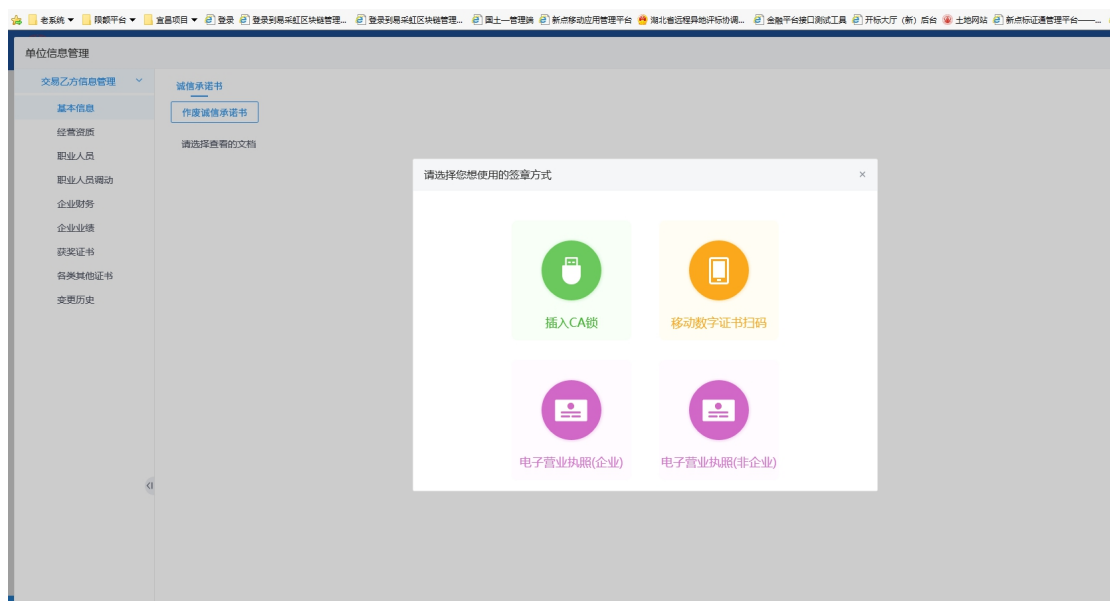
老系统 ▾ 限额平台 ▾ 宜昌项目 ▾ 登录 登录到易采虹区块链管理... 登录到易采虹区块链管理... 国土—管理端 新点移动应用管理平台 湖北省远程异地评标协调... 金融平台接口测试工具 开标大厅（新）后台 土地网站 新点标证通管理平台——...

单位信息管理

交易乙方信息管理

基本信息
经营资质
职业人员
职业人员调动
企业财务
企业业绩
获奖证书
各类其他证书
变更历史

诚信承诺书

作废诚信承诺书

请选择查看的文档

请选择您想使用的签章方式

×

插入CA锁

移动数字证书扫码

电子营业执照(企业)

电子营业执照(非企业)